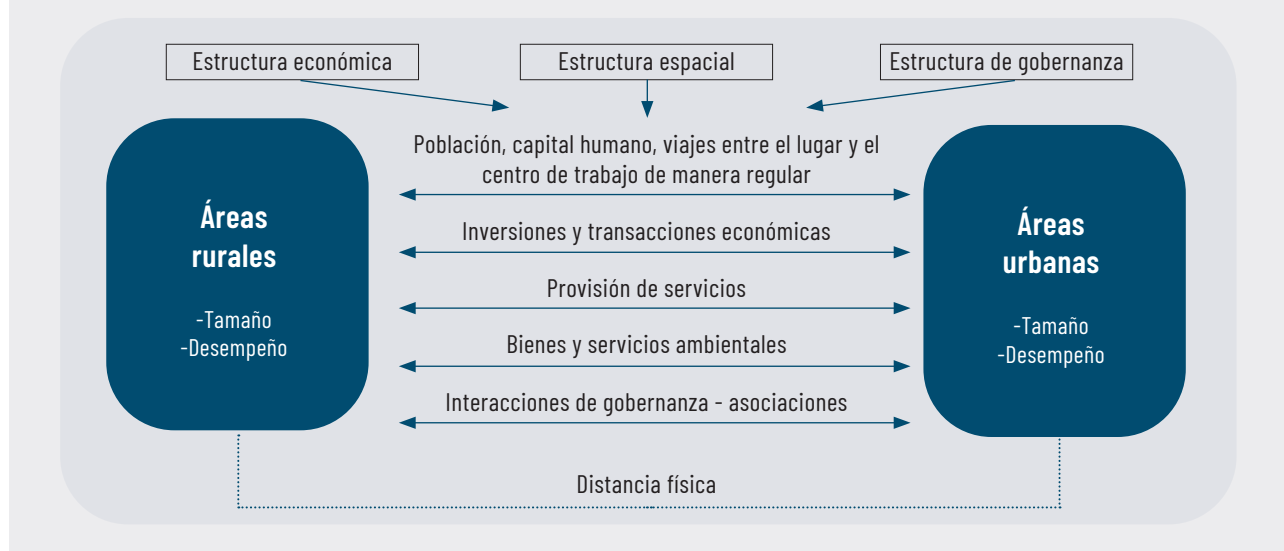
Estructura económica

Estructura espacial

Estructura de gobernanza

Áreas rurales

-Tamaño
-Desempeño

Población, capital humano, viajes entre el lugar y el centro de trabajo de manera regular

Inversiones y transacciones económicas

Provisión de servicios

Bienes y servicios ambientales

Interacciones de gobernanza - asociaciones

Áreas urbanas

-Tamaño
-Desempeño

Distancia física